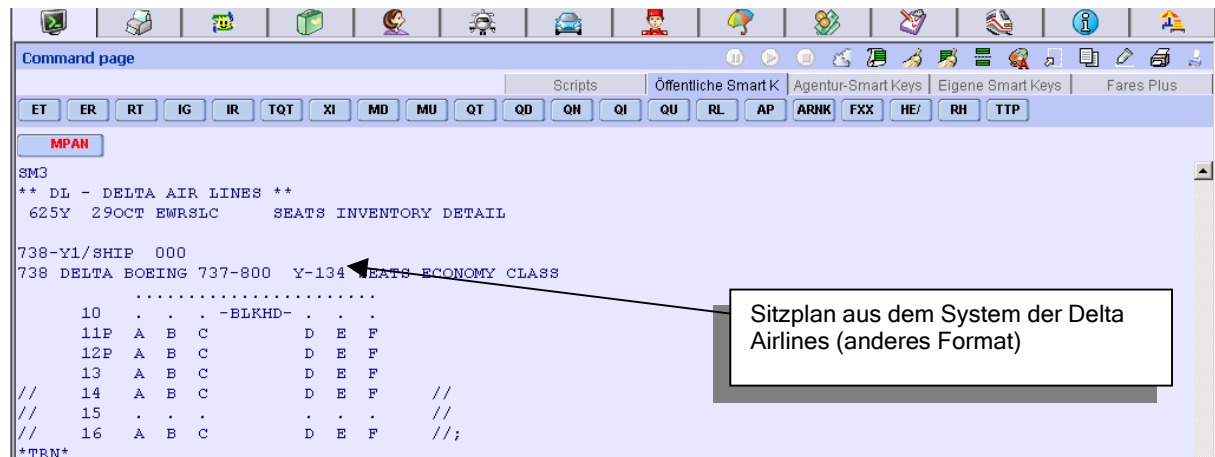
Command page

Scripts | Öffentliche Smart K | Agentur-Smart Keys | Eigene Smart Keys | Fares Plus

ET ER RT IG IR TQT XI MD MU QT QD QN QI QU RL AP ARNK FXX HE/ RH TTP

MPAN

SM3
** DL - DELTA AIR LINES **
 625Y 29OCT EWRSLC SEATS INVENTORY DETAIL

738-Y1/SHIP 000
738 DELTA BOEING 737-800 Y-134 SEATS ECONOMY CLASS
.......................
10 . . . -BLKHD- . . .
11P A B C D E F
12P A B C D E F
13 A B C D E F
// 14 A B C D E F //
// 15 . . . . . . //
// 16 A B C D E F //;
*TRN*

Sitzplan aus dem System der Delta Airlines (anderes Format)